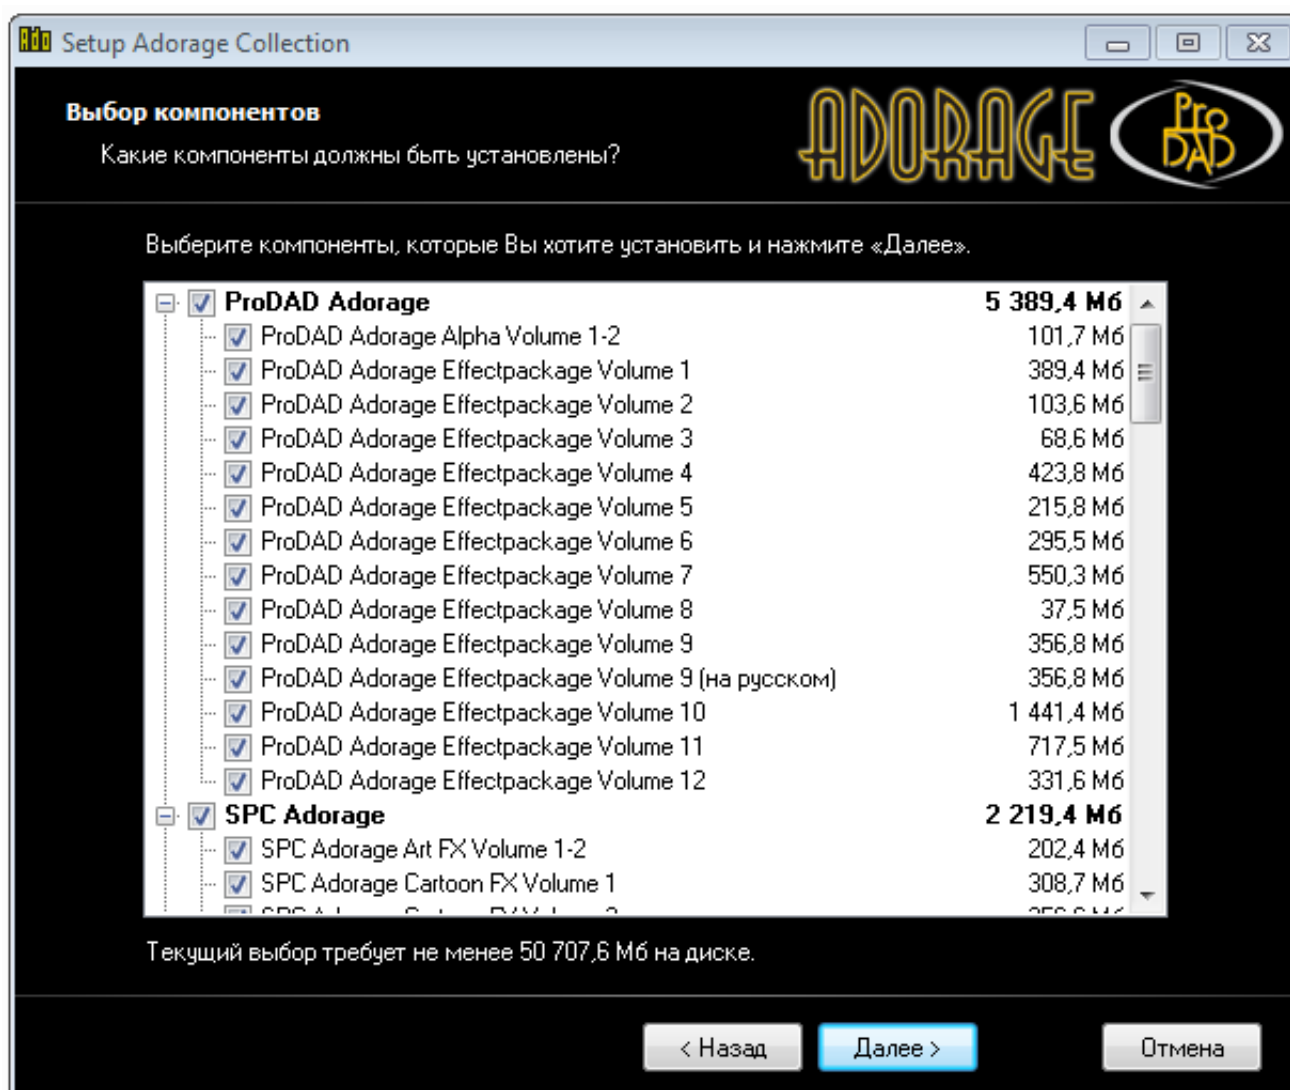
Setup Adorage Collection

Выбор компонентов

Какие компоненты должны быть установлены?

ADORAGE ProDAD

Выберите компоненты, которые Вы хотите установить и нажмите «Далее».

| | |
|---|---|
| ProDAD Adorage | 5 389,4 Мб |
| ProDAD Adorage Alpha Volume 1-2 | 101,7 Мб |
| ProDAD Adorage Effectpackage Volume 1 | 389,4 Мб |
| ProDAD Adorage Effectpackage Volume 2 | 103,6 Мб |
| ProDAD Adorage Effectpackage Volume 3 | 68,6 Мб |
| ProDAD Adorage Effectpackage Volume 4 | 423,8 Мб |
| ProDAD Adorage Effectpackage Volume 5 | 215,8 Мб |
| ProDAD Adorage Effectpackage Volume 6 | 295,5 Мб |
| ProDAD Adorage Effectpackage Volume 7 | 550,3 Мб |
| ProDAD Adorage Effectpackage Volume 8 | 37,5 Мб |
| ProDAD Adorage Effectpackage Volume 9 | 356,8 Мб |
| ProDAD Adorage Effectpackage Volume 9 (на русском) | 356,8 Мб |
| ProDAD Adorage Effectpackage Volume 10 | 1 441,4 Мб |
| ProDAD Adorage Effectpackage Volume 11 | 717,5 Мб |
| ProDAD Adorage Effectpackage Volume 12 | 331,6 Мб |
| SPC Adorage | 2 219,4 Мб |
| SPC Adorage Art FX Volume 1-2 | 202,4 Мб |
| SPC Adorage Cartoon FX Volume 1 | 308,7 Мб |
| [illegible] | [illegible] |

Текущий выбор требует не менее 50 707,6 Мб на диске.

< Назад Далее > Отмена